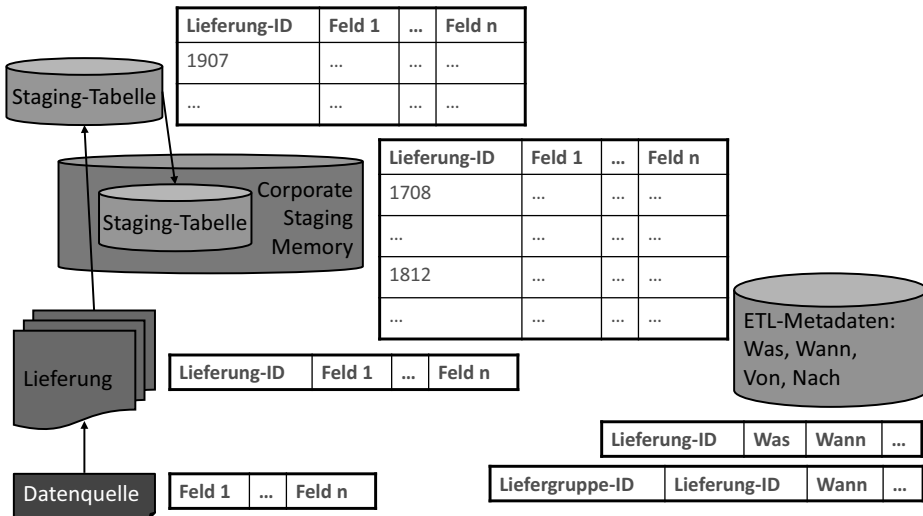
| Lieferung-ID | Feld 1 | … | Feld n |
|---|---|---|---|
| 1907 | … | … | … |
| … | … | … | … |

Staging-Tabelle

| Lieferung-ID | Feld 1 | … | Feld n |
|---|---|---|---|
| 1708 | … | … | … |
| … | … | … | … |
| 1812 | … | … | … |
| … | … | … | … |

Staging-Tabelle

Corporate Staging Memory

ETL-Metadaten: Was, Wann, Von, Nach

Lieferung

| Lieferung-ID | Feld 1 | … | Feld n |
|---|---|---|---|

| Lieferung-ID | Was | Wann | … |
|---|---|---|---|

| Liefergruppe-ID | Lieferung-ID | Wann | … |
|---|---|---|---|

Datenquelle

| Feld 1 | … | Feld n |
|---|---|---|